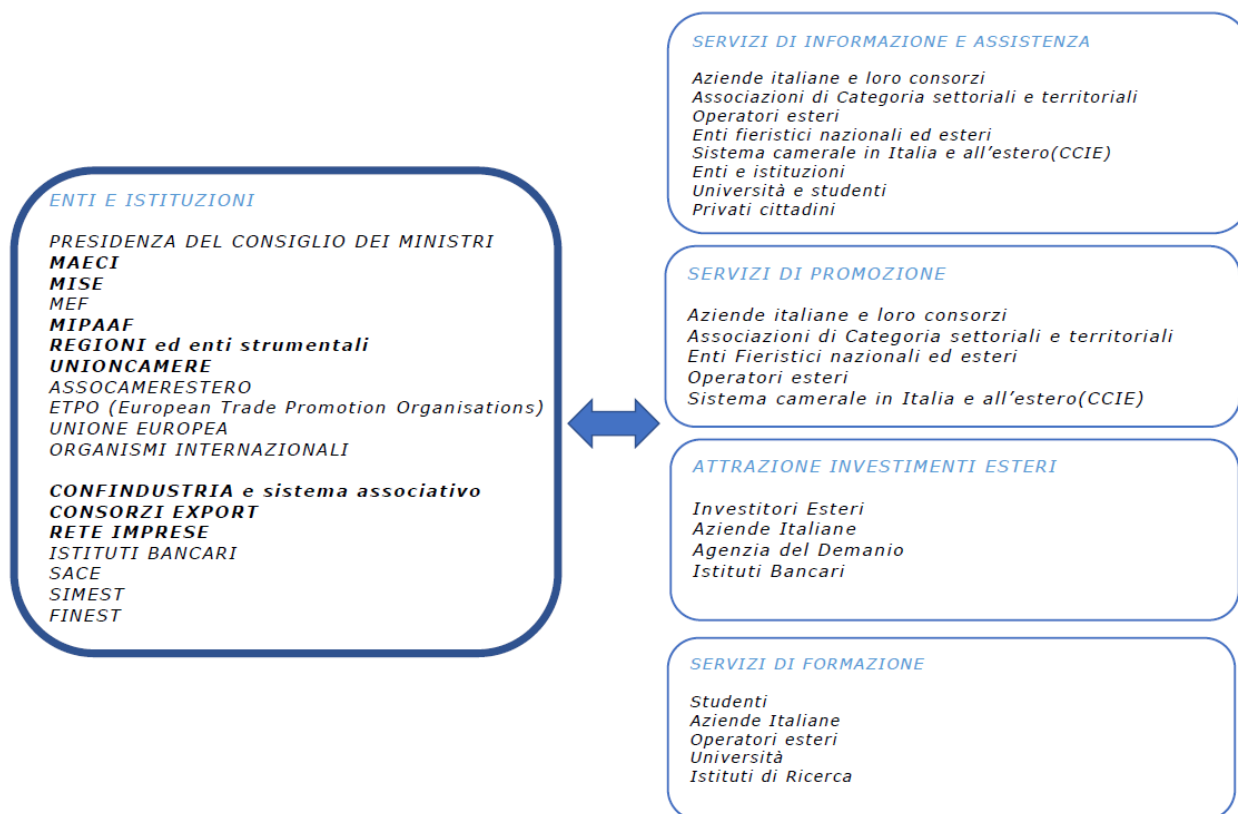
ENTI E ISTITUZIONI

PRESIDENZA DEL CONSIGLIO DEI MINISTRI
MAECI
MISE
MEF
MIPAAF
REGIONI ed enti strumentali
UNIONCAMERE
ASSOCAMERESTERO
ETPO (European Trade Promotion Organisations)
UNIONE EUROPEA
ORGANISMI INTERNAZIONALI

CONFINDUSTRIA e sistema associativo
CONSORZI EXPORT
RETE IMPRESE
ISTITUTI BANCARI
SACE
SIMEST
FINEST

SERVIZI DI INFORMAZIONE E ASSISTENZA

Aziende italiane e loro consorzi
Associazioni di Categoria settoriali e territoriali
Operatori esteri
Enti fieristici nazionali ed esteri
Sistema camerale in Italia e all'estero(CCIE)
Enti e istituzioni
Università e studenti
Privati cittadini

SERVIZI DI PROMOZIONE

Aziende italiane e loro consorzi
Associazioni di Categoria settoriali e territoriali
Enti Fieristici nazionali ed esteri
Operatori esteri
Sistema camerale in Italia e all'estero(CCIE)

ATTRAZIONE INVESTIMENTI ESTERI

Investitori Esteri
Aziende Italiane
Agenzia del Demanio
Istituti Bancari

SERVIZI DI FORMAZIONE

Studenti
Aziende Italiane
Operatori esteri
Università
Istituti di Ricerca